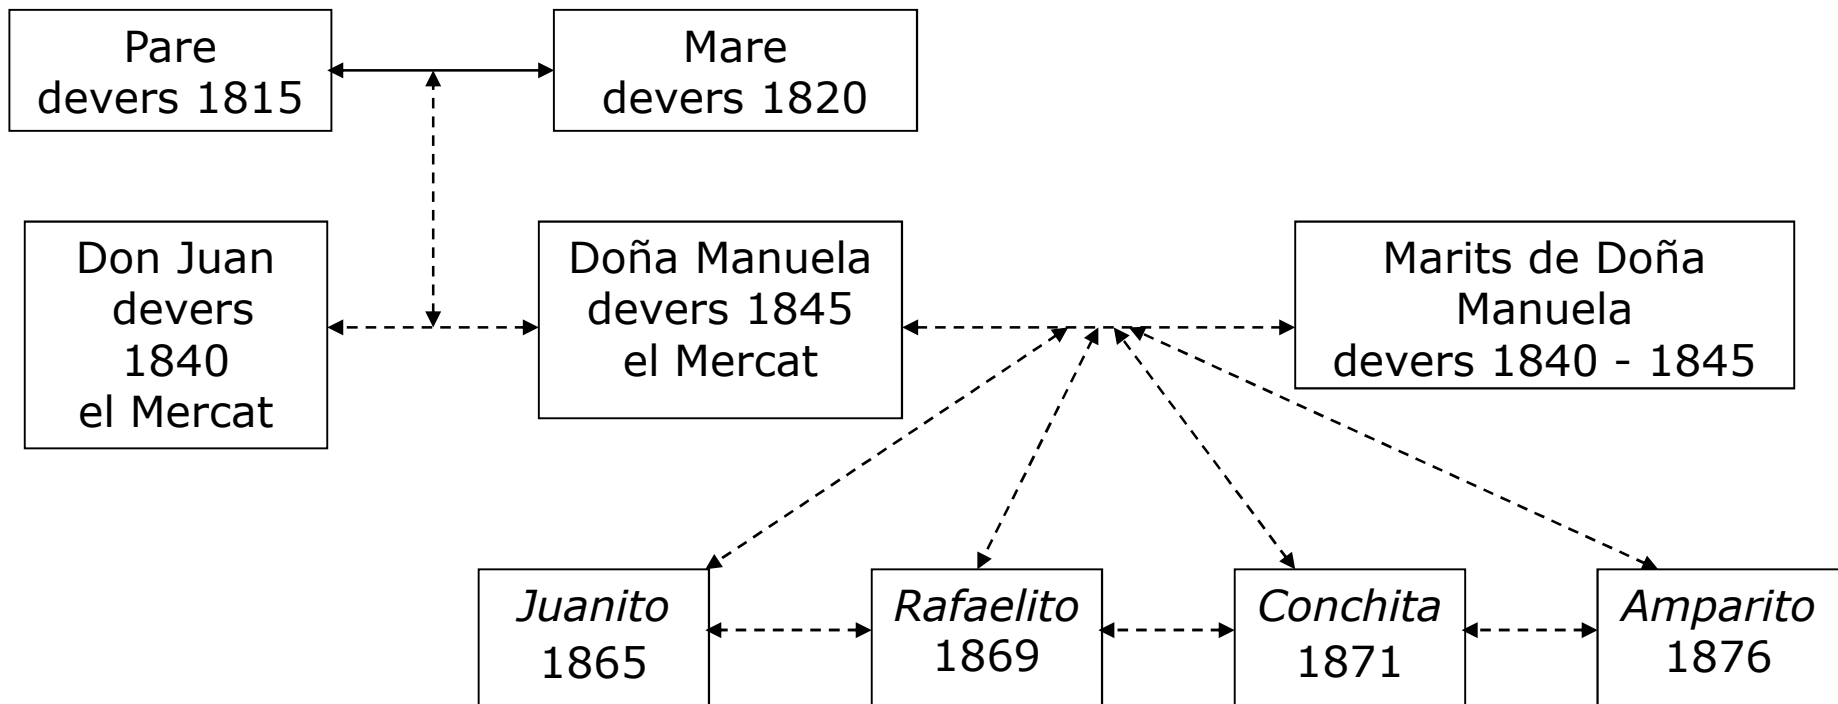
Pare
devers 1815

Mare
devers 1820

Don Juan
devers
1840
el Mercat

Doña Manuela
devers 1845
el Mercat

Marits de Doña Manuela
devers 1840 - 1845

*Juanito*
1865

*Rafaelito*
1869

*Conchita*
1871

*Amparito*
1876